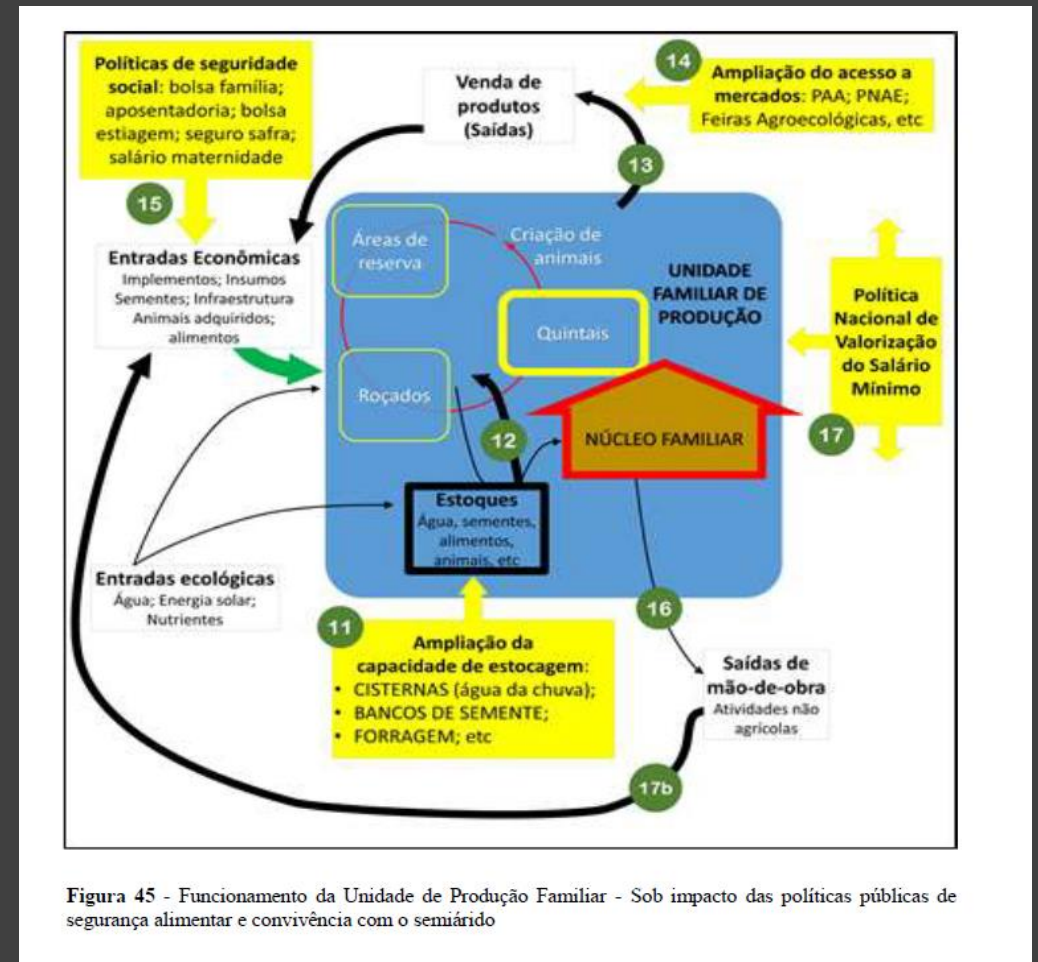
Políticas de seguridade social: bolsa família; aposentadoria; bolsa estiagem; seguro safra; salário maternidade

15

Venda de produtos (Saídas)

14

Ampliação do acesso a mercados: PAA; PNAE; Feiras Agroecológicas, etc

13

Entradas Econômicas
Implementos; Insumos Sementes; Infraestrutura Animais adquiridos; alimentos

Áreas de reserva

Criação de animais

UNIDADE FAMILIAR DE PRODUÇÃO

Quintais

Política Nacional de Valorização do Salário Mínimo

Roçados

12

NÚCLEO FAMILIAR

17

Estoques
Água, sementes, alimentos, animais, etc

Entradas ecológicas
Água; Energia solar; Nutrientes

11

Ampliação da capacidade de estocagem:
• CISTERNAS (água da chuva);
• BANCOS DE SEMENTE;
• FORRAGEM; etc

16

Saídas de mão-de-obra
Atividades não agrícolas

17b

Figura 45 - Funcionamento da Unidade de Produção Familiar - Sob impacto das políticas públicas de segurança alimentar e convivência com o semiárido